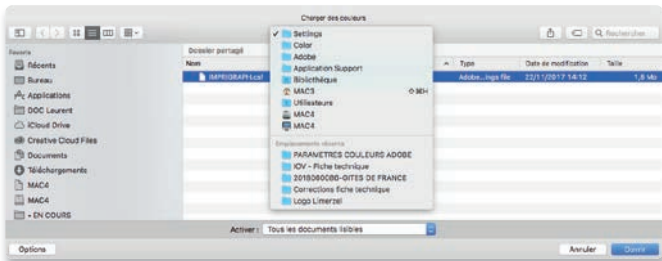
Charger des couleurs

Rechercher

Favoris
Récents
Bureau
Applications
DOC Laurent
iCloud Drive
Creative Cloud Files
Documents
Téléchargements
MAC4
MAC4
• EN COURS

Dossier partagé
Nom
IMPRIGRAPH.csf

Settings
Color
Adobe
Application Support
Bibliothèque
MAC3
Utilisateurs
MAC4
MAC4

Emplacements récents
PARAMETRES COULEURS ADOBE
IOV - Fiche technique
2018080080-GITES DE FRANCE
Corrections fiche technique
Logo Limerzel

Type
Adobe...ings file
Date de modification
22/11/2017 14:12
Taille
1,6 Mo

Activer : Tous les documents lisibles

Options
Annuler
Ouvrir